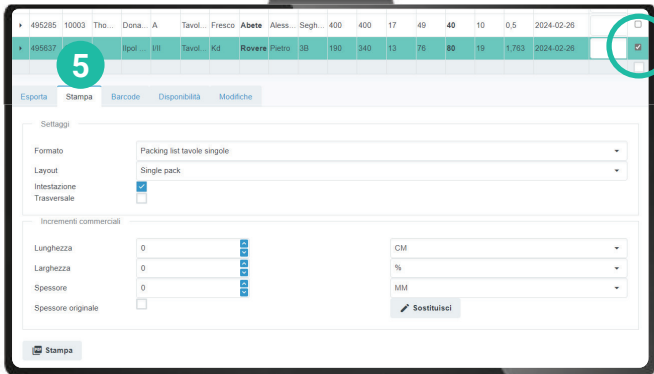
| | | | | | | | | | | | | | | | | | | |
|---|---|---|---|---|---|---|---|---|---|---|---|---|---|---|---|---|---|---|
| ▸ | 495285 | 10003 | Tho... | Dona... | A | Tavol... | Fresco | Abete | Aless... | Segh... | 400 | 400 | 17 | 49 | 40 | 10 | 0,5 | 2024-02-26 |
| ▸ | 495637 | | | Ipol... | I/II | Tavol... | Kd | Rovere | Pietro | 3B | 190 | 340 | 13 | 76 | 80 | 19 | 1,763 | 2024-02-26 |

5

Esporta Stampa Barcode Disponibilità Modifiche

Settaggi

Formato Packing list tavole singole

Layout Single pack

Intestazione

Trasversale

Incrementi commerciali

Lunghezza 0 CM

Larghezza 0 %

Spessore 0 MM

Spessore originale

Sostituisci

Stampa